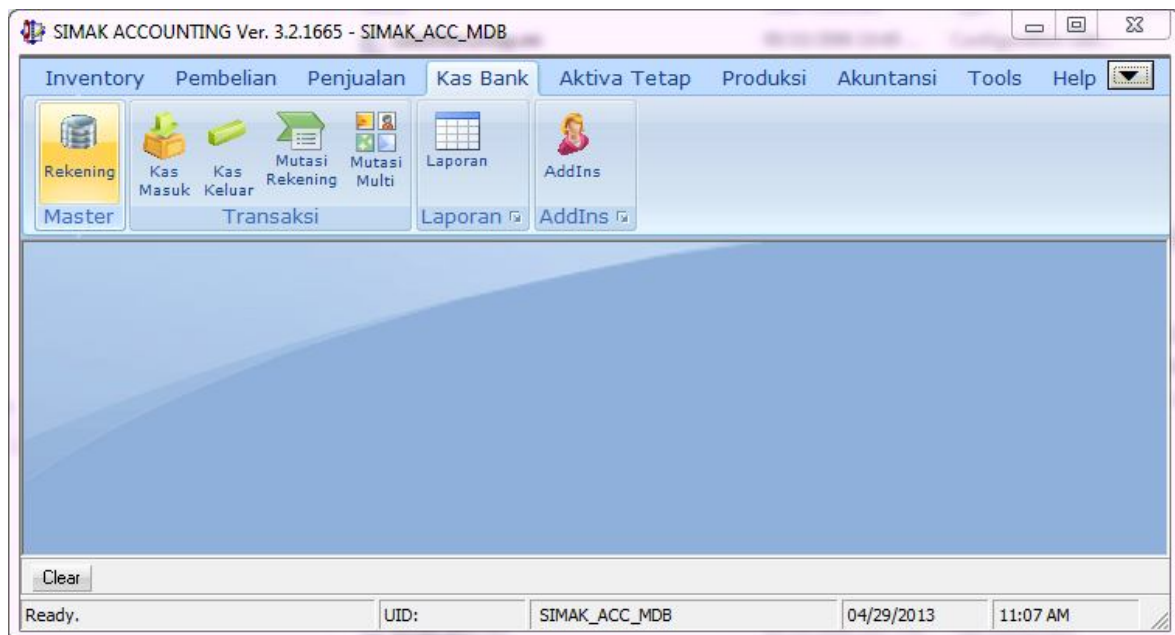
SIMAK ACCOUNTING Ver. 3.2.1665 - SIMAK_ACC_MDB

Inventory Pembelian Penjualan Kas Bank Aktiva Tetap Produksi Akuntansi Tools Help

Rekening
Master

Kas Masuk Kas Keluar Mutasi Rekening Mutasi Multi
Transaksi

Laporan
Laporan

AddIns
AddIns

Clear

Ready. UID: SIMAK_ACC_MDB 04/29/2013 11:07 AM